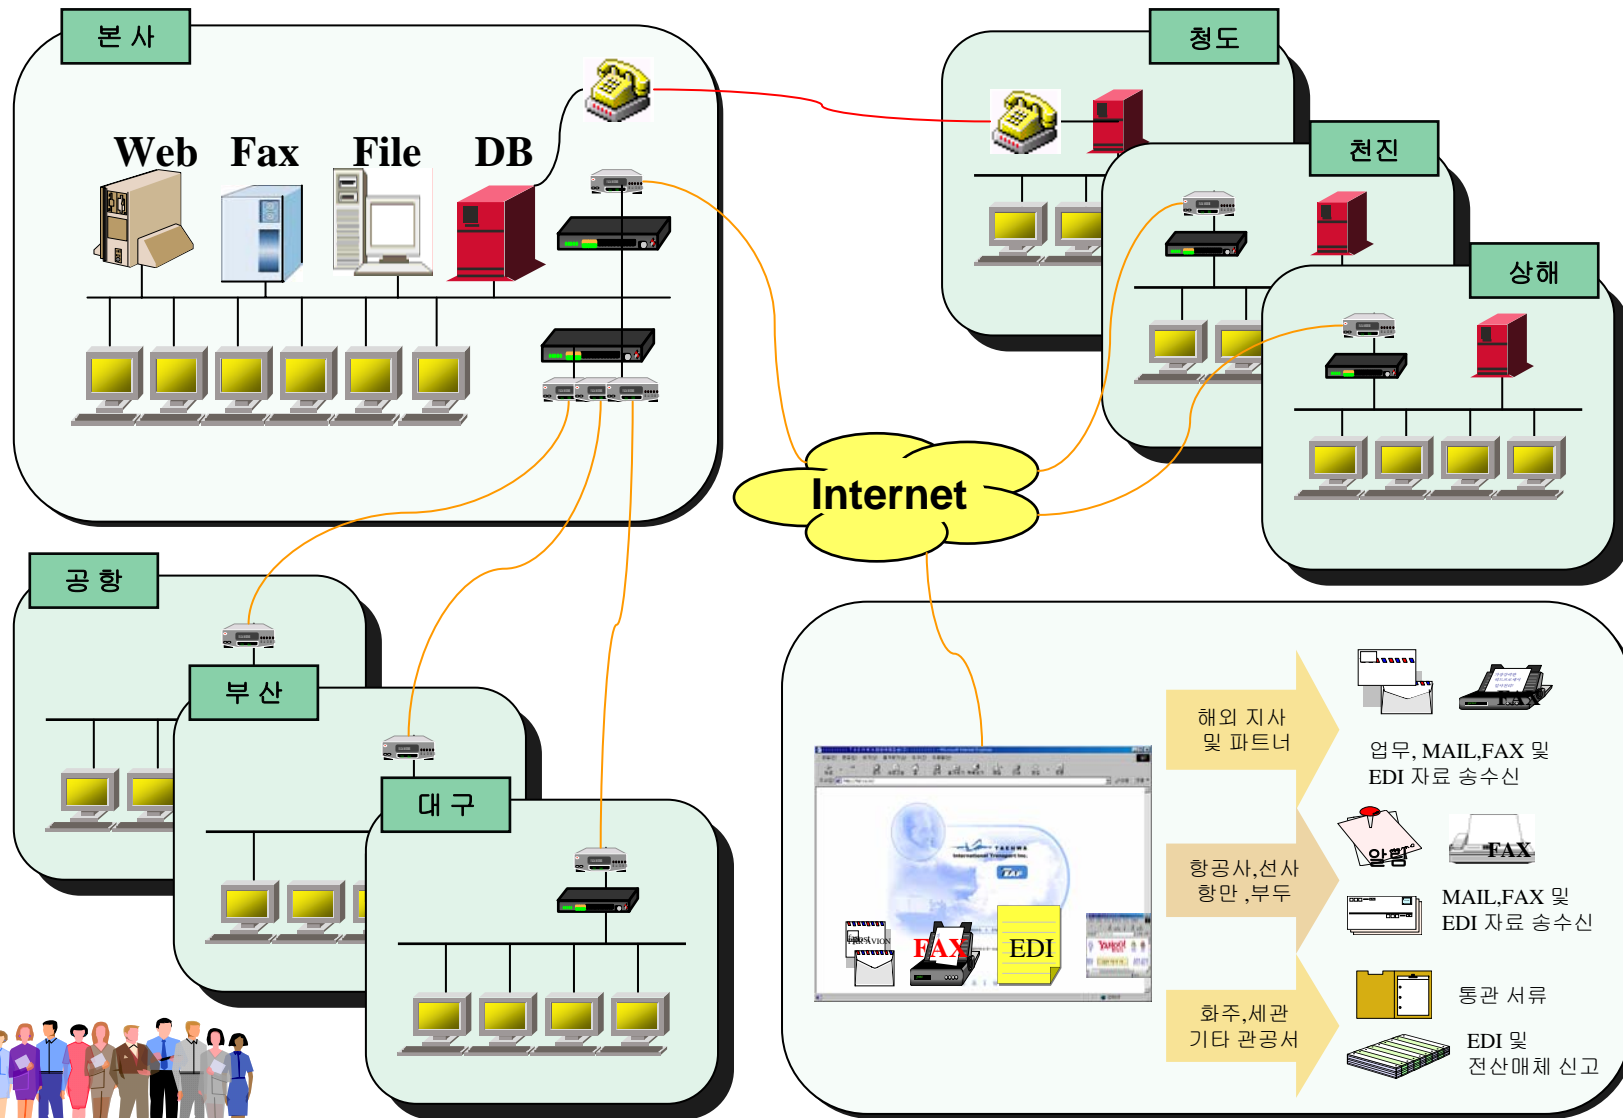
본 사

Web Fax File DB

청도

천진

상해

Internet

공 항

부 산

대 구

FAX

EDI

해외 지사 및 파트너

업무, MAIL,FAX 및 EDI 자료 송수신

항공사,선사 항만 ,부두

알림

FAX

MAIL,FAX 및 EDI 자료 송수신

화주,세관 기타 관공서

통관 서류

EDI 및 전산매체 신고